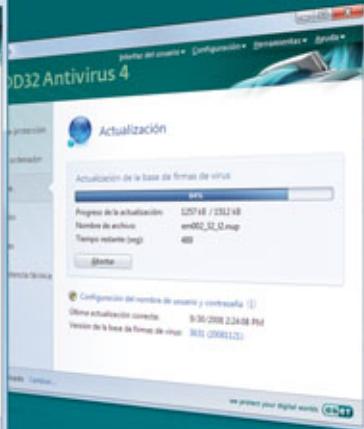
Interfaz del usuario ▾ Configuración ▾ Herramientas ▾ Ayuda ▾

D32 Antivirus 4

e protección

lo del ordenador

ncia técnica

Actualización

Actualización de la base de firmas de virus

84%

Progreso de la actualización: 1257 kB / 1552 kB

Nombre de archivo: em002_32_l2.nup

Tiempo restante (seg): 480

Abortar

Configuración del nombre de usuario y contraseña

Última actualización correcta: 9/30/2008 2:24:08 PM

Versión de la base de firmas de virus: 3031 (20081121)

Cambiar...

we protect your digital worlds ESET